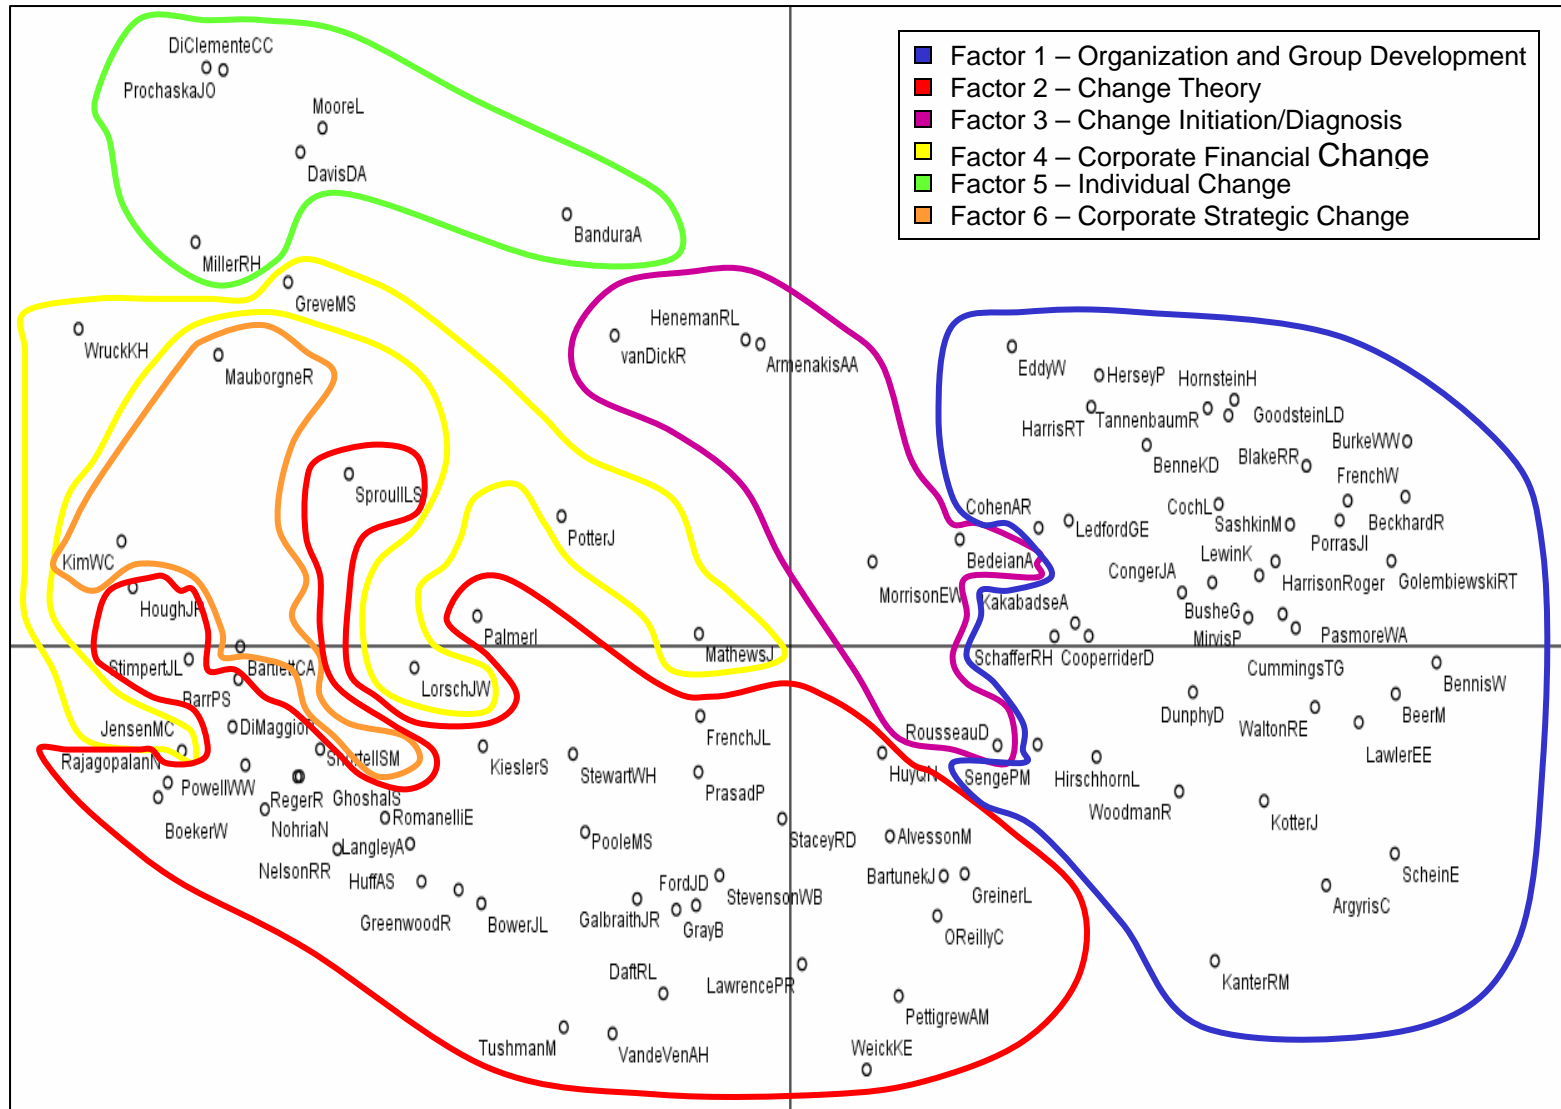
Factor 1 – Organization and Group Development
Factor 2 – Change Theory
Factor 3 – Change Initiation/Diagnosis
Factor 4 – Corporate Financial Change
Factor 5 – Individual Change
Factor 6 – Corporate Strategic Change

DiClementeCC
ProchaskaJO
MooreL
DavisDA
BanduraA
MillerRH
GreveMS
WruckKH
MauborgneR
SproullLS
PotterJ
KimWC
HoughJR
PalmerI
MathewsJ
StimpertJL
BartlettCA
BarrPS
LorschJW
JensenMC
DiMaggioP
ShortellSM
RajagopalanN
PowellWW
RegerR
GhoshalS
KieslersS
StewartWH
FrenchJL
PrasadP
BoekerW
NohriaN
RomanelliE
LangleyA
PooleMS
StaceyRD
NelsonRR
HuffAS
FordJD
StevensonWB
GreenwoodR
BowerJL
GalbraithJR
GrayB
DaftRL
LawrencePR
TushmanM
VandeVenAH
HenemanRL
vanDickR
ArmenakisAA
EddyW
HerseyP
HornsteinH
HarrisRT
TannenbaumR
GoodsteinLD
BenneKD
BlakeRR
BurkeWW
FrenchW
CohenAR
LedfordGE
CochL
SashkinM
BeckhardR
PorrasJI
BedeianA
LewinK
CongerJA
HarrisonRoger
GolembiewskiRT
MorrisonEW
KakabadseA
BusheG
MirvisP
PasmoreWA
SchafferRH
CooperriderD
CummingsTG
BennisW
DunphyD
WaltonRE
BeerM
RousseauD
HuyQN
SengePM
HirschhornL
LawlerEE
WoodmanR
KotterJ
AlvessonM
BartunekJ
GreinerL
ScheinE
ArgyrisC
OReillyC
KanterRM
PettigrewAM
WeickKE